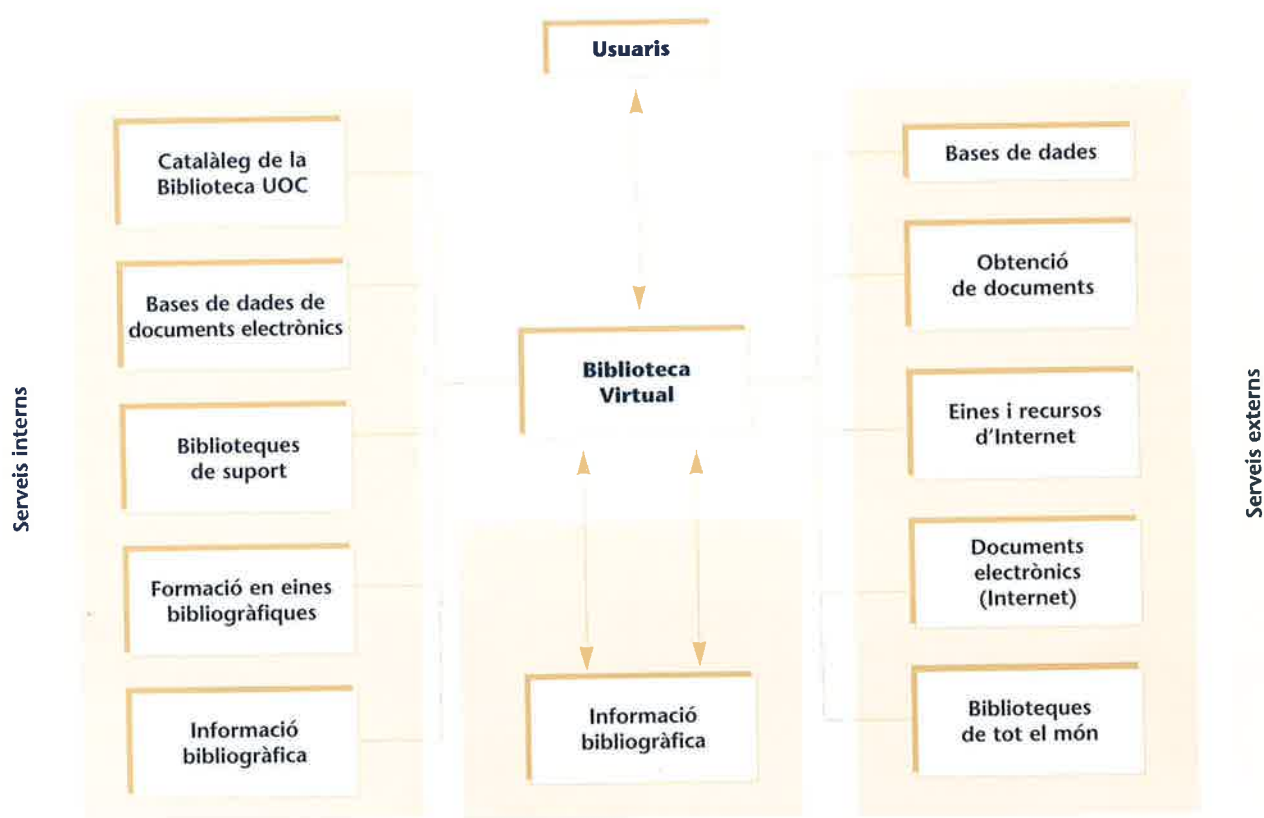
Usuaris

Serveis interns

Catalàleg de la Biblioteca UOC

Bases de dades de documents electrònics

Biblioteques de suport

Formació en eines bibliogràfiques

Informació bibliogràfica

Biblioteca Virtual

Informació bibliogràfica

Serveis externs

Bases de dades

Obtenció de documents

Eines i recursos d'Internet

Documents electrònics (Internet)

Biblioteques de tot el món